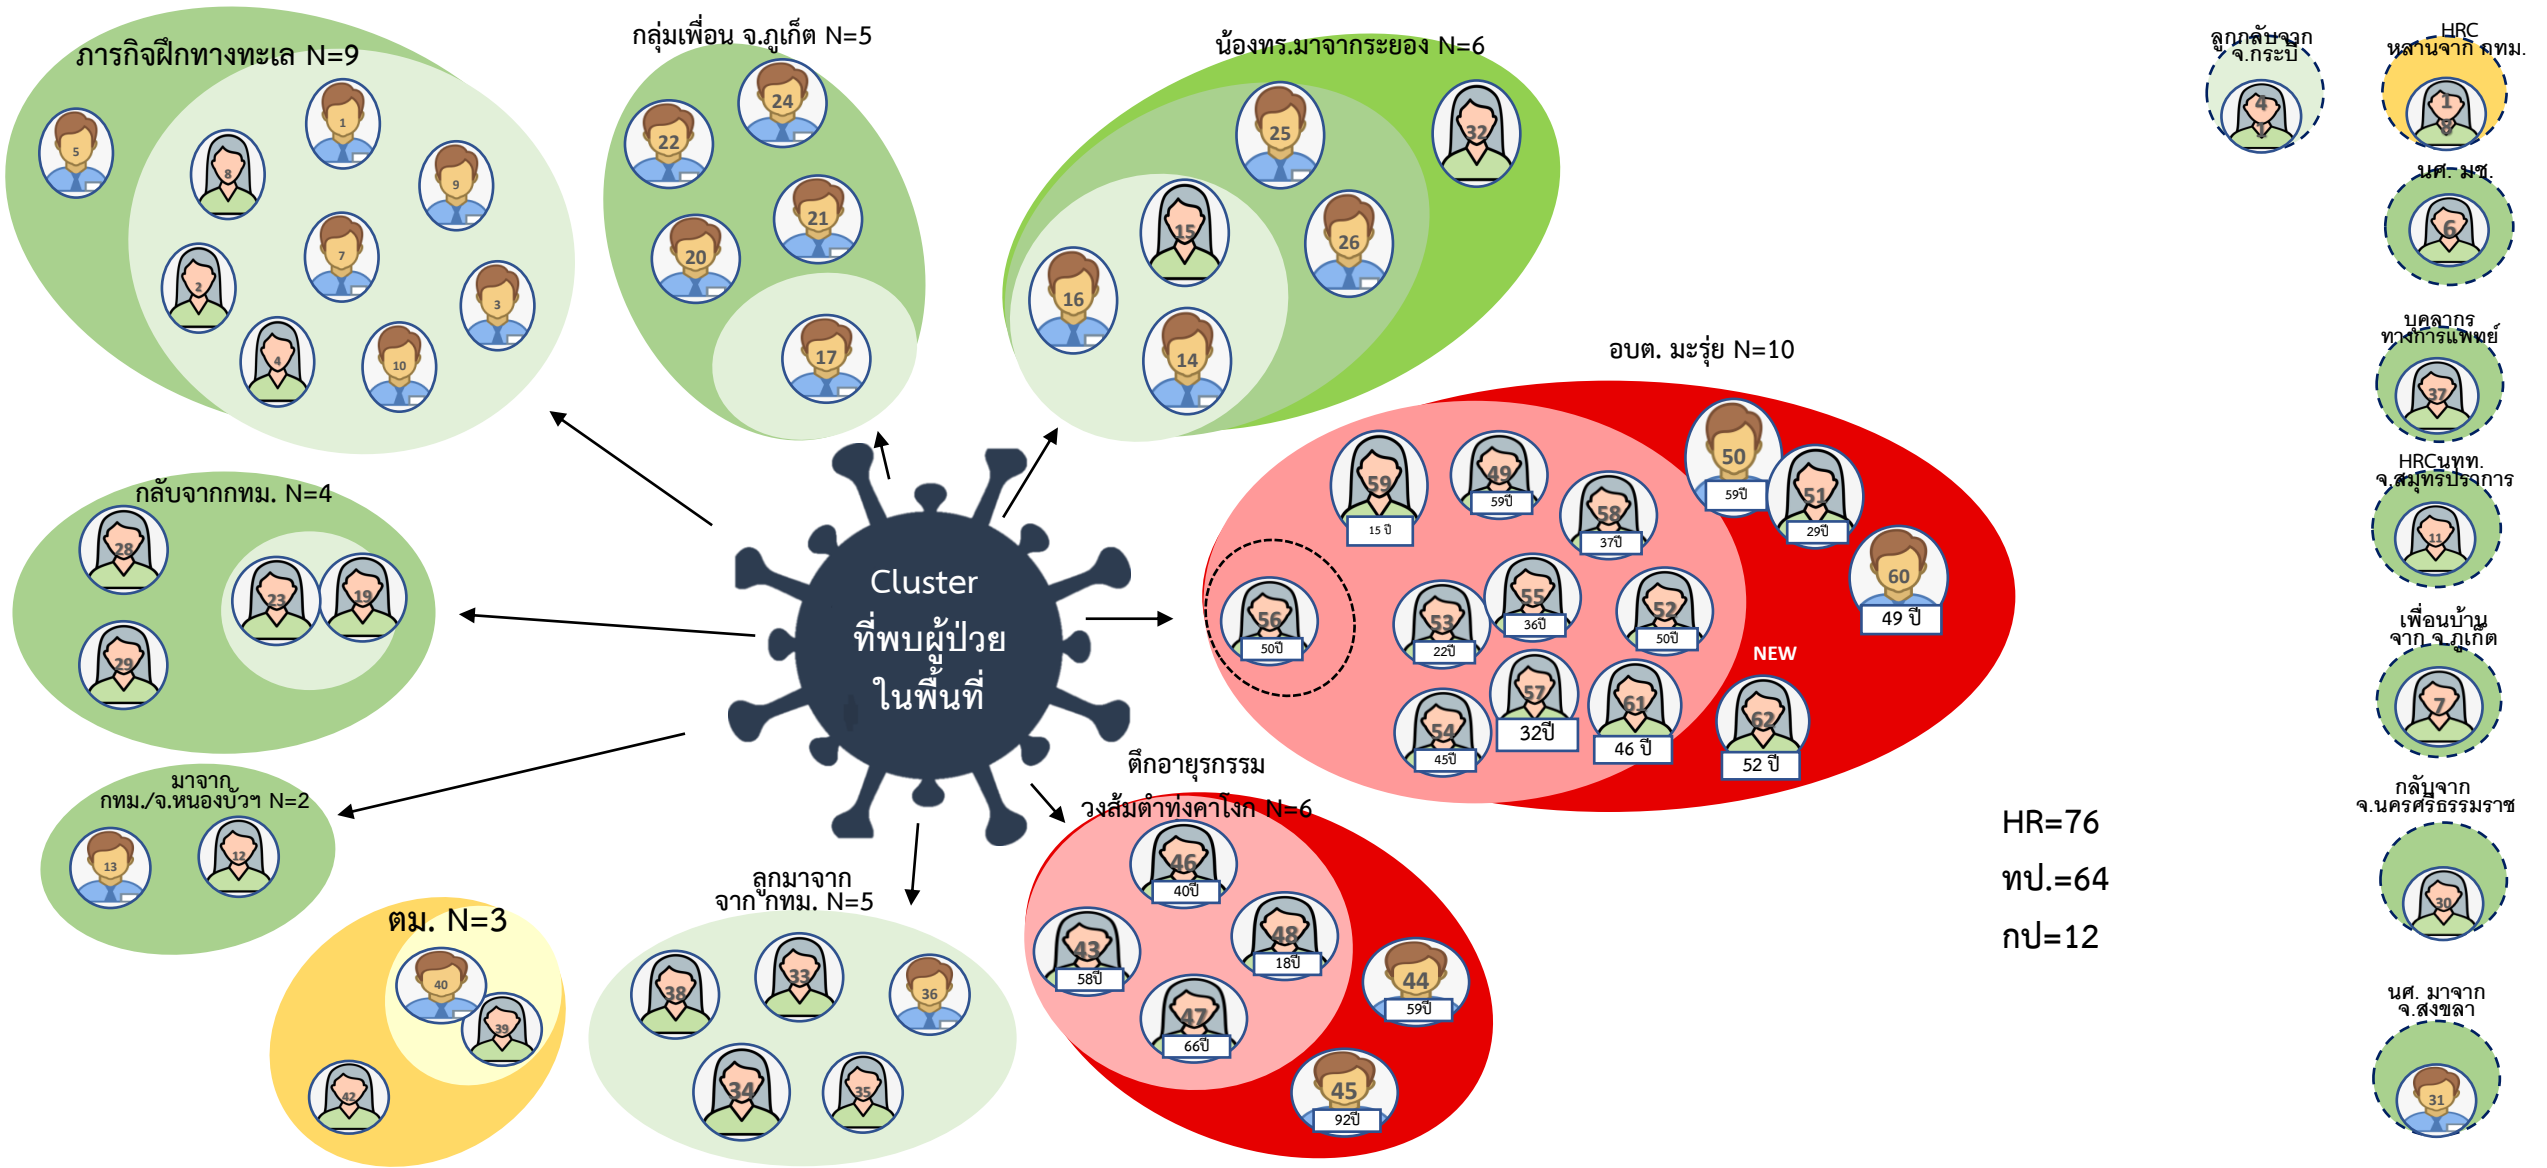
ภารกิจฝึกทางทะเล N=9

5 8 1 9 7 2 3 4 10

กลุ่มเพื่อน จ.ภูเก็ต N=5

22 24 21 20 17

น้องทร.มาจากระยอง N=6

25 32 15 26 16 14

ลูกกลับจาก จ.กระบี่

4

HRC หลานจาก กทม.

1

นศ. มช.

6

บุคลากร ทางการแพทย์

37

HRCนทท. จ.สมุทรปราการ

11

เพื่อนบ้าน จาก จ.ภูเก็ต

7

กลับจาก จ.นครศรีธรรมราช

30

นศ. มาจาก จ.สงขลา

31

อบต. มะรุ่ย N=10

59 15 ปี
49 59ปี
58 37ปี
50 59ปี
51 29ปี
60 49 ปี
56 50ปี
53 22ปี
55 36ปี
52 50ปี
57 32ปี
54 45ปี
61 46 ปี
62 52 ปี

NEW

กลับจากกทม. N=4

28 23 19 29

Cluster
ที่พบผู้ป่วย
ในพื้นที่

มาจาก กทม./จ.หนองบัวฯ N=2

13 12

ตม. N=3

40 39 42

ลูกมาจาก จาก กทม. N=5

38 33 36 34 35

ตึกอายุรกรรม
วงส้มตำท่งคาโงก N=6

46 40ปี
43 58ปี
48 18ปี
47 66ปี
44 59ปี
45 92ปี

HR=76
ทป.=64
กป=12